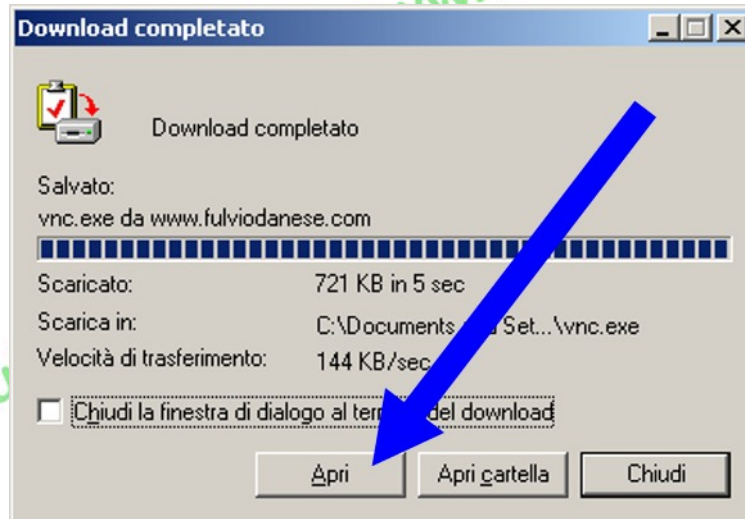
Download completato

Download completato

Salvato:
vnc.exe da www.fulviodanese.com

Scaricato: 721 KB in 5 sec

Scarica in: C:\Documents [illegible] Set...\vnc.exe

Velocità di trasferimento: 144 KB/sec

Chiudi la finestra di dialogo al ter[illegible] del download

Apri | Apri cartella | Chiudi